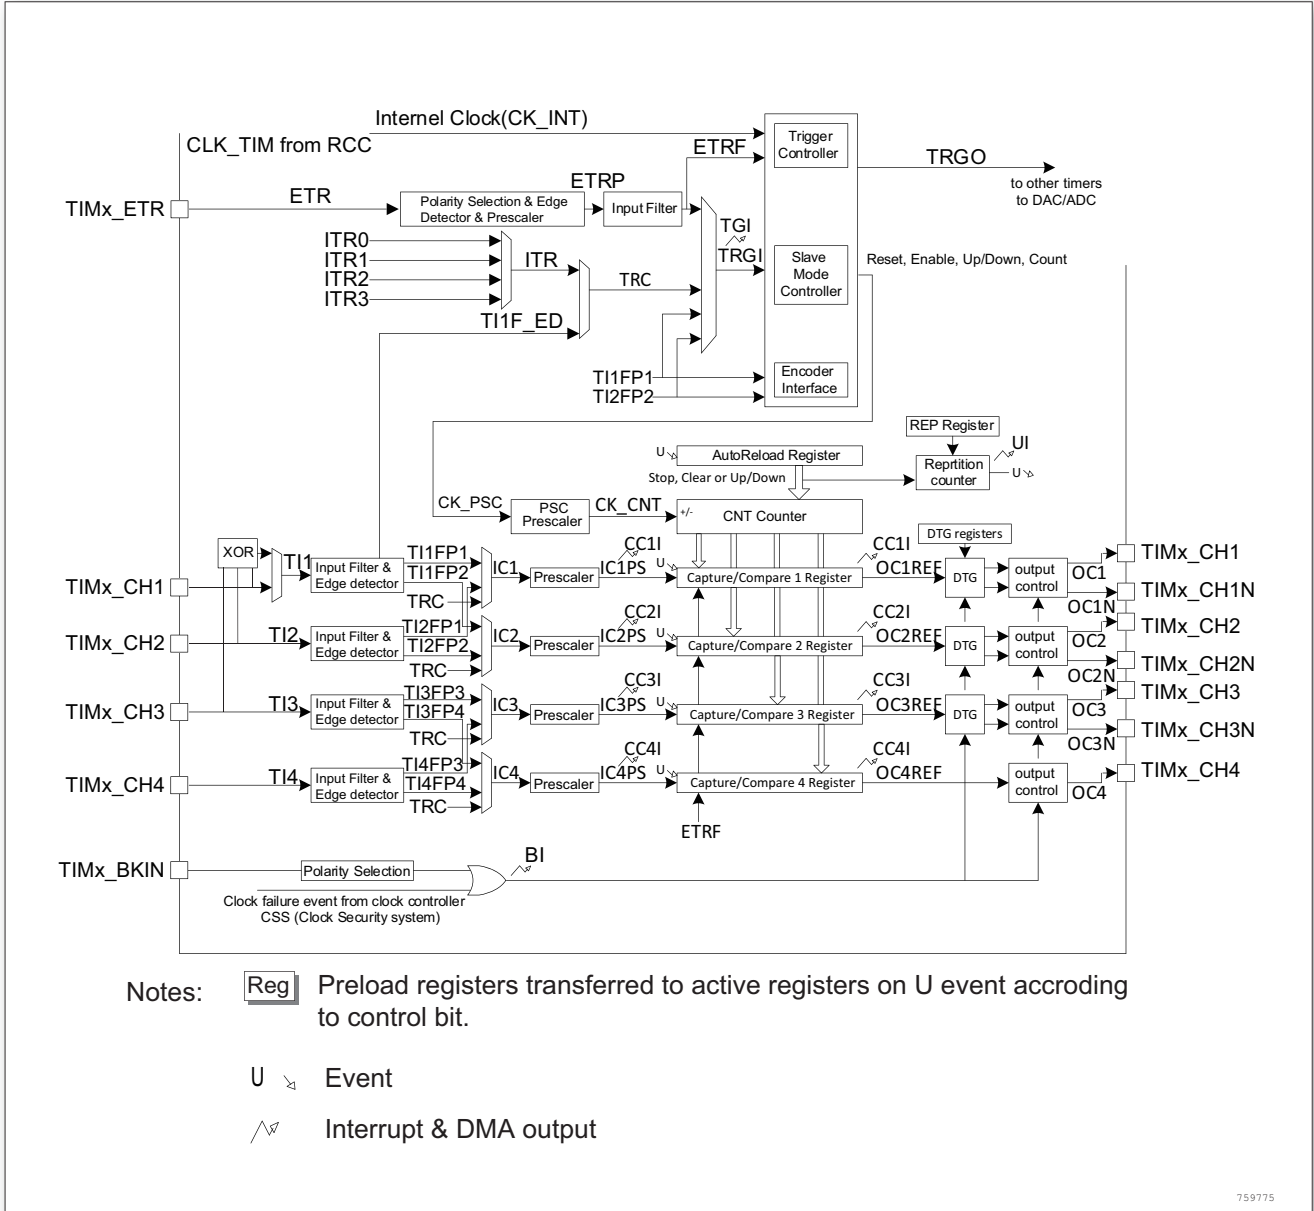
Internel Clock(CK_INT)

CLK_TIM from RCC

ETRF

Trigger Controller

TRGO

to other timers to DAC/ADC

TIMx_ETR

ETR

Polarity Selection & Edge Detector & Prescaler

ETRP

Input Filter

TGI

TRGI

Slave Mode Controller

Reset, Enable, Up/Down, Count

ITR0
ITR1
ITR2
ITR3

ITR

TRC

TI1F_ED

TI1FP1
TI2FP2

Encoder Interface

REP Register

UI

U

AutoReload Register

Reprtition counter

U

Stop, Clear or Up/Down

CK_PSC

PSC Prescaler

CK_CNT

+/-

CNT Counter

DTG registers

XOR

TI1

Input Filter & Edge detector

TI1FP1
TI1FP2
TRC

IC1

Prescaler

CC1I

IC1PS

U

Capture/Compare 1 Register

CC1I

OC1REF

DTG

output control

OC1

TIMx_CH1

TIMx_CH1N

OC1N

TIMx_CH1

TIMx_CH2

TI2

Input Filter & Edge detector

TI2FP1
TI2FP2
TRC

IC2

Prescaler

CC2I

IC2PS

U

Capture/Compare 2 Register

CC2I

OC2REF

DTG

output control

OC2

TIMx_CH2

TIMx_CH2N

OC2N

TIMx_CH3

TI3

Input Filter & Edge detector

TI3FP3
TI3FP4
TRC

IC3

Prescaler

CC3I

IC3PS

U

Capture/Compare 3 Register

CC3I

OC3REF

DTG

output control

OC3

TIMx_CH3

TIMx_CH3N

OC3N

TIMx_CH4

TI4

Input Filter & Edge detector

TI4FP3
TI4FP4
TRC

IC4

Prescaler

CC4I

IC4PS

U

Capture/Compare 4 Register

CC4I

OC4REF

output control

OC4

TIMx_CH4

ETRF

TIMx_BKIN

Polarity Selection

BI

Clock failure event from clock controller
CSS (Clock Security system)

Notes: Reg Preload registers transferred to active registers on U event accroding to control bit.

U Event

Interrupt & DMA output

759775